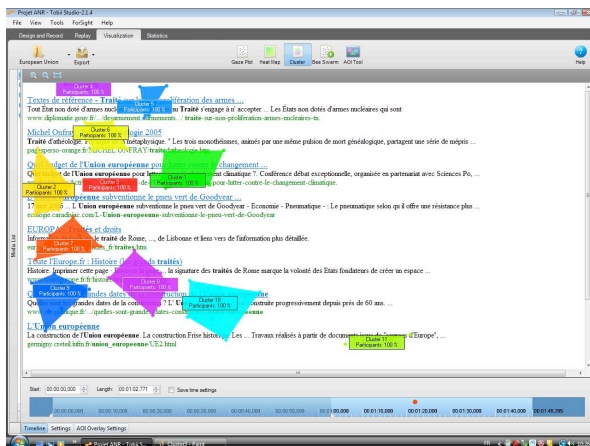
Projet ANR - Tobii Studio 2.3.4

File View Tools ForSight Help

Design and Record Replay Visualization Statistics

European Union Export

Gaze Plot Heat Map Cluster Bee Swarm AOI Tool Help

Cluster 4 Participants: 100 %

Cluster 5 Participants: 100 %

Textes de référence - Traité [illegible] prolifération des armes ...

Tout Etat non doté d'armes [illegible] Traité s'engage à n' accepter ... Les États non dotés d'armes nucléaires qui sont

www.diplomatie.gouv.fr/.../desarmement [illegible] traite-sur-non-proliferation-armes-nucleaires-tn.

Michel Onfray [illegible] logie 2005

Cluster 6 Participants: 100 %

Traité d'athéologie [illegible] métaphysique. " Les trois monothéismes, animés par une même pulsion de mort généalogique, partagent une série de mépris ...

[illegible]rso-orange.fr/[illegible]ONFRAY/traite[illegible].htm

Qu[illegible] budget de l'Union européenne pour lutter contre le changement ...

Qu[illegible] de l'Union européenne pour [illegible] climatique ?. Conférence débat exceptionnelle, organisée en partenariat avec Sciences Po, ...

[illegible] pour-lutter-contre-le-changement-climatique.

Cluster 2 Participants: 100 %

Cluster 3 Participants: 100 %

Cluster 1 Participants: 100 %

L'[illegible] européenne subventionne le pneu vert de Goodyear ...

17 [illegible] L'Union européenne subventionne le pneu vert de Goodyear - Economie - Pneumatique - Le pneumatique selon qu'il offre une résistance plus ...

ecologie.caradisiac.com/L-Union-europeenne-subventionne-le-pneu-vert-de-Goodyear

EUROPA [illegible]tés et droits

Inform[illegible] traité de Rome, ..., de Lisbonne et liens vers de l'information plus détaillée.

eu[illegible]/traites.htm

Cluster 7 Participants: 100 %

Toute l'Europe.fr : Histoire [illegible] traités)

Histoire. Imprimer cette page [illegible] la signature des traités de Rome marque la volonté des Etats fondateurs de créer un espace ...

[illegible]

Cluster 8 Participants: 100 %

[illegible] grandes dates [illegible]

Qu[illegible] grandes dates de la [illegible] construite progressivement depuis près de 60 ans. ...

www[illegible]fr/.../quelles-sont-grandes-dates-con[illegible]

Cluster 9 Participants: 100 %

Cluster 10 Participants: 100 %

L'Union européenne

La construction de l'Union européenne. La construction Frise historique Les ... Travaux réalisés à partir de documents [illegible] de l'Europe", ...

germigny.creteil.iufm.fr/union_europeenne/UE2.html

Cluster 11 Participants: 100 %

Media List

Start: 00:00:00.000 Length: 00:01:02.771 Save time settings

00:00:00,000 00:00:10,000 00:00:20,000 00:00:30,000 00:00:40,000 00:00:50,000 00:01:00,000 00:01:10,000 00:01:20,000 00:01:30,000 00:01:40,000 00:01:48,385

Timeline Settings AOI Overlay Settings

Projet ANR - Tobii S... Cluster1 - Paint